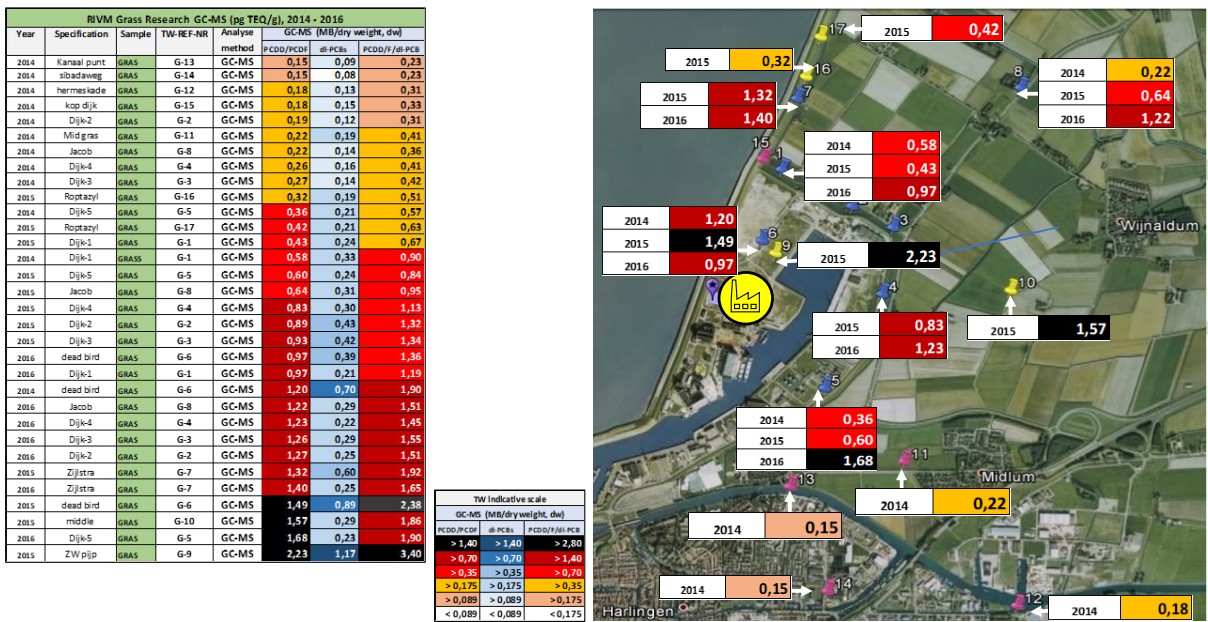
RIVM Grass Research GC-MS (pg TEQ/g), 2014 - 2016

| Year | Specification | Sample | TW-REF-NR | Analyse method | PCDD/PCDF | dl-PCBs | PCDD/F/dl-PCB |
|---|---|---|---|---|---|---|---|
| 2014 | Kanaal punt | GRAS | G-13 | GC-MS | 0,15 | 0,09 | 0,23 |
| 2014 | sibadaweg | GRAS | G-14 | GC-MS | 0,15 | 0,08 | 0,23 |
| 2014 | hermeskade | GRAS | G-12 | GC-MS | 0,18 | 0,13 | 0,31 |
| 2014 | kop dijk | GRAS | G-15 | GC-MS | 0,18 | 0,15 | 0,33 |
| 2014 | Dijk-2 | GRAS | G-2 | GC-MS | 0,19 | 0,12 | 0,31 |
| 2014 | Mid gras | GRAS | G-11 | GC-MS | 0,22 | 0,19 | 0,41 |
| 2014 | Jacob | GRAS | G-8 | GC-MS | 0,22 | 0,14 | 0,36 |
| 2014 | Dijk-4 | GRAS | G-4 | GC-MS | 0,26 | 0,16 | 0,41 |
| 2014 | Dijk-3 | GRAS | G-3 | GC-MS | 0,27 | 0,14 | 0,42 |
| 2015 | Roptazyl | GRAS | G-16 | GC-MS | 0,32 | 0,19 | 0,51 |
| 2014 | Dijk-5 | GRAS | G-5 | GC-MS | 0,36 | 0,21 | 0,57 |
| 2015 | Roptazyl | GRAS | G-17 | GC-MS | 0,42 | 0,21 | 0,63 |
| 2014 | Dijk-1 | GRAS | G-1 | GC-MS | 0,43 | 0,24 | 0,67 |
| 2014 | Dijk-1 | GRASS | G-1 | GC-MS | 0,58 | 0,33 | 0,90 |
| 2015 | Dijk-5 | GRAS | G-5 | GC-MS | 0,60 | 0,24 | 0,84 |
| 2015 | Jacob | GRAS | G-8 | GC-MS | 0,64 | 0,31 | 0,95 |
| 2015 | Dijk-4 | GRAS | G-4 | GC-MS | 0,83 | 0,30 | 1,13 |
| 2015 | Dijk-2 | GRAS | G-2 | GC-MS | 0,89 | 0,43 | 1,32 |
| 2015 | Dijk-3 | GRAS | G-3 | GC-MS | 0,93 | 0,42 | 1,34 |
| 2016 | dead bird | GRAS | G-6 | GC-MS | 0,97 | 0,39 | 1,36 |
| 2016 | Dijk-1 | GRAS | G-1 | GC-MS | 0,97 | 0,21 | 1,19 |
| 2014 | dead bird | GRAS | G-6 | GC-MS | 1,20 | 0,70 | 1,90 |
| 2016 | Jacob | GRAS | G-8 | GC-MS | 1,22 | 0,29 | 1,51 |
| 2016 | Dijk-4 | GRAS | G-4 | GC-MS | 1,23 | 0,22 | 1,45 |
| 2016 | Dijk-3 | GRAS | G-3 | GC-MS | 1,26 | 0,29 | 1,55 |
| 2016 | Dijk-2 | GRAS | G-2 | GC-MS | 1,27 | 0,25 | 1,51 |
| 2015 | Zijlstra | GRAS | G-7 | GC-MS | 1,32 | 0,60 | 1,92 |
| 2016 | Zijlstra | GRAS | G-7 | GC-MS | 1,40 | 0,25 | 1,65 |
| 2015 | dead bird | GRAS | G-6 | GC-MS | 1,49 | 0,89 | 2,38 |
| 2015 | middle | GRAS | G-10 | GC-MS | 1,57 | 0,29 | 1,86 |
| 2016 | Dijk-5 | GRAS | G-5 | GC-MS | 1,68 | 0,23 | 1,90 |
| 2015 | ZW pijp | GRAS | G-9 | GC-MS | 2,23 | 1,17 | 3,40 |

TW indicative scale
GC-MS (MB/dry weight, dw)

| PCDD/PCDF | dl-PCBs | PCDD/F/dl-PCB |
|---|---|---|
| > 1,40 | > 1,40 | > 2,80 |
| > 0,70 | > 0,70 | > 1,40 |
| > 0,35 | > 0,35 | > 0,70 |
| > 0,175 | > 0,175 | > 0,35 |
| > 0,089 | > 0,089 | > 0,175 |
| < 0,089 | < 0,089 | < 0,175 |

17 2015 0,42
2015 0,32 16
8 2014 0,22 2015 0,64 2016 1,22
2015 1,32 2016 1,40 7
15 1 2014 0,58 2015 0,43 2016 0,97
2014 1,20 2015 1,49 2016 0,97 6 9
3 Wijnaldum
2015 2,23
4 10
2015 0,83 2016 1,23
2015 1,57
5
2014 0,36 2015 0,60 2016 1,68
11 Midlum
13
2014 0,22
2014 0,15
2014 0,15 14
Harlingen
12 2014 0,18